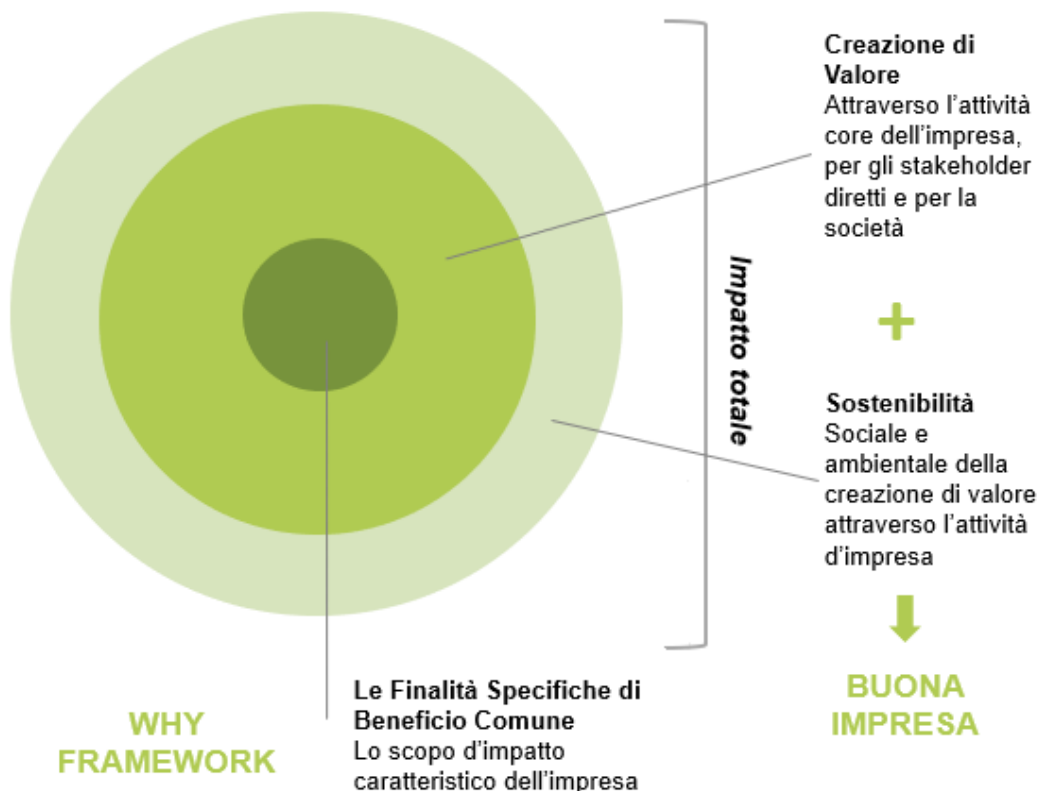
Creazione di Valore
Attraverso l'attività core dell'impresa, per gli stakeholder diretti e per la società

Impatto totale

+

Sostenibilità
Sociale e ambientale della creazione di valore attraverso l'attività d'impresa

Le Finalità Specifiche di Beneficio Comune
Lo scopo d'impatto caratteristico dell'impresa

WHY FRAMEWORK

BUONA IMPRESA